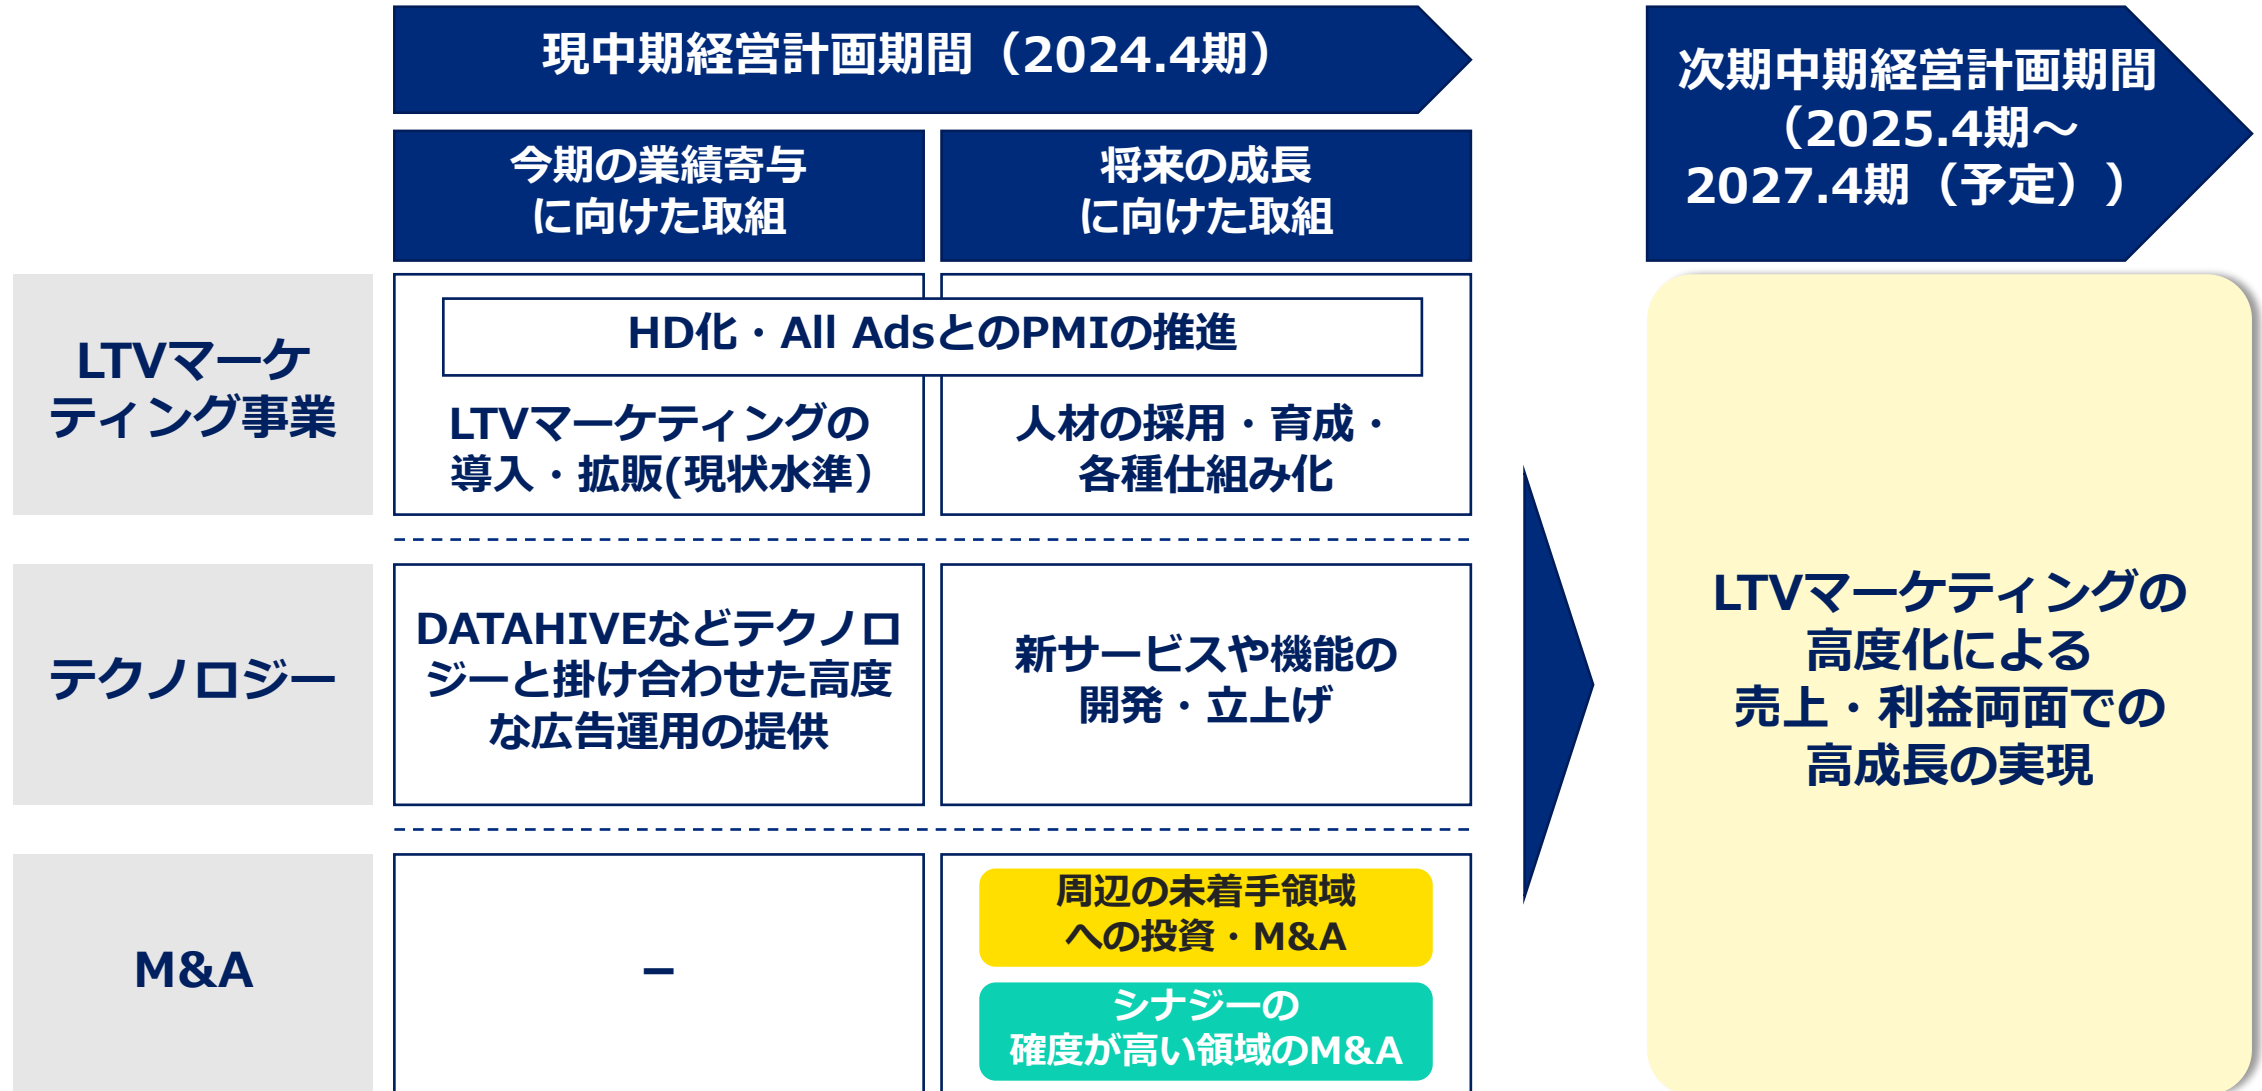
現中期経営計画期間（2024.4期）

次期中期経営計画期間（2025.4期～2027.4期（予定））

今期の業績寄与に向けた取組

将来の成長に向けた取組

LTVマーケティング事業

HD化・All AdsとのPMIの推進

LTVマーケティングの導入・拡販(現状水準)

人材の採用・育成・各種仕組み化

テクノロジー

DATAHIVEなどテクノロジーと掛け合わせた高度な広告運用の提供

新サービスや機能の開発・立上げ

M&A

－

周辺の未着手領域への投資・M&A

シナジーの確度が高い領域のM&A

LTVマーケティングの高度化による売上・利益両面での高成長の実現